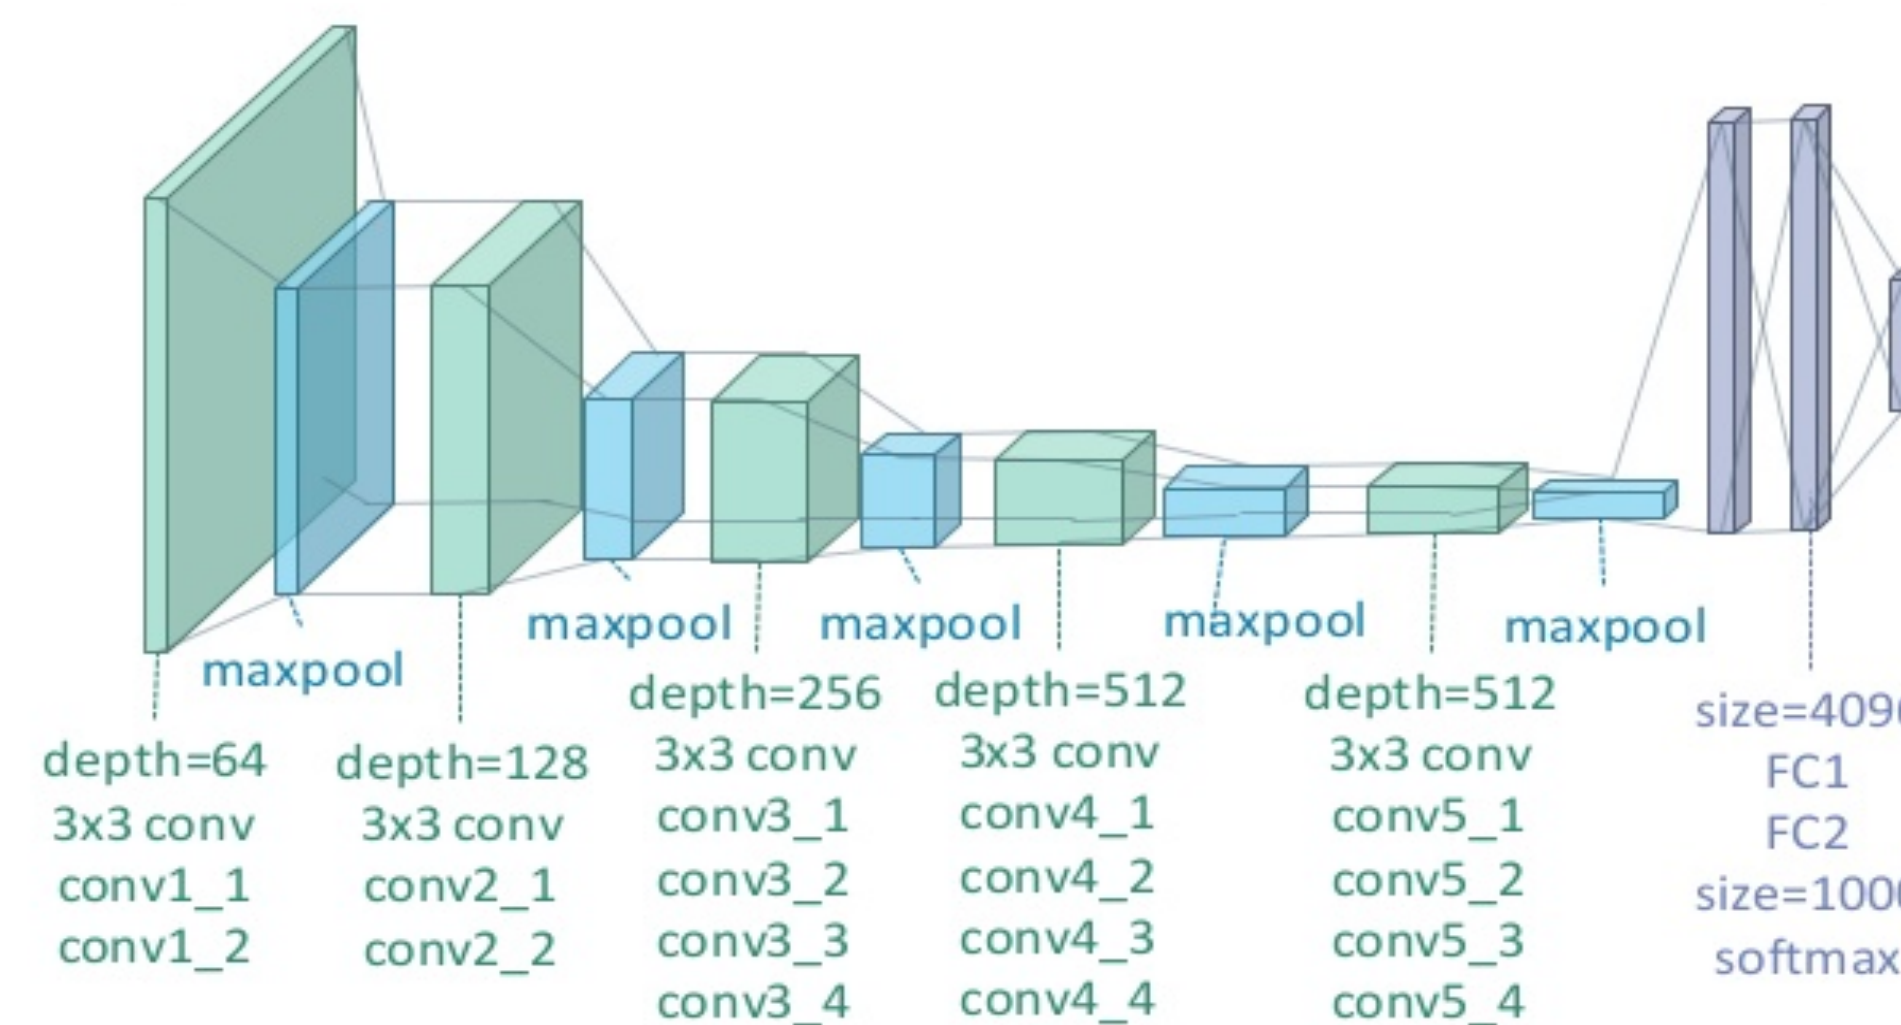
maxpool

depth=64
3x3 conv
conv1_1
conv1_2

depth=128
3x3 conv
conv2_1
conv2_2

maxpool

depth=256
3x3 conv
conv3_1
conv3_2
conv3_3
conv3_4

maxpool

depth=512
3x3 conv
conv4_1
conv4_2
conv4_3
conv4_4

maxpool

depth=512
3x3 conv
conv5_1
conv5_2
conv5_3
conv5_4

maxpool

size=409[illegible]
FC1
FC2
size=100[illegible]
softmax